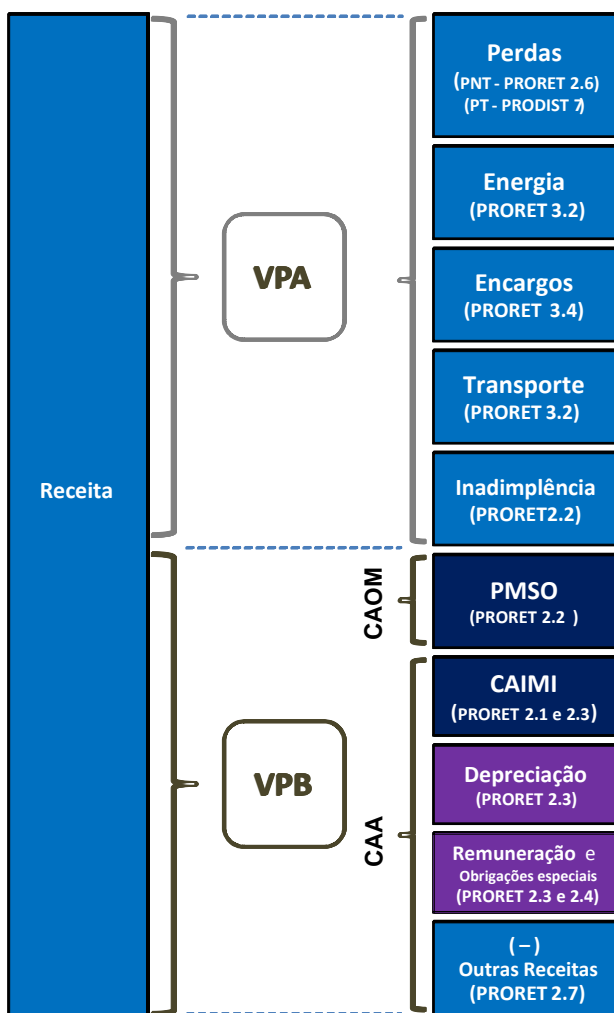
Receita

VPA

VPB

Perdas
(PNT - PRORET 2.6)
(PT - PRODIST 7)

Energia
(PRORET 3.2)

Encargos
(PRORET 3.4)

Transporte
(PRORET 3.2)

Inadimplência
(PRORET2.2)

CAOM

PMSO
(PRORET 2.2 )

CAA

CAIMI
(PRORET 2.1 e 2.3)

Depreciação
(PRORET 2.3)

Remuneração e
Obrigações especiais
(PRORET 2.3 e 2.4)

( – )
Outras Receitas
(PRORET 2.7)